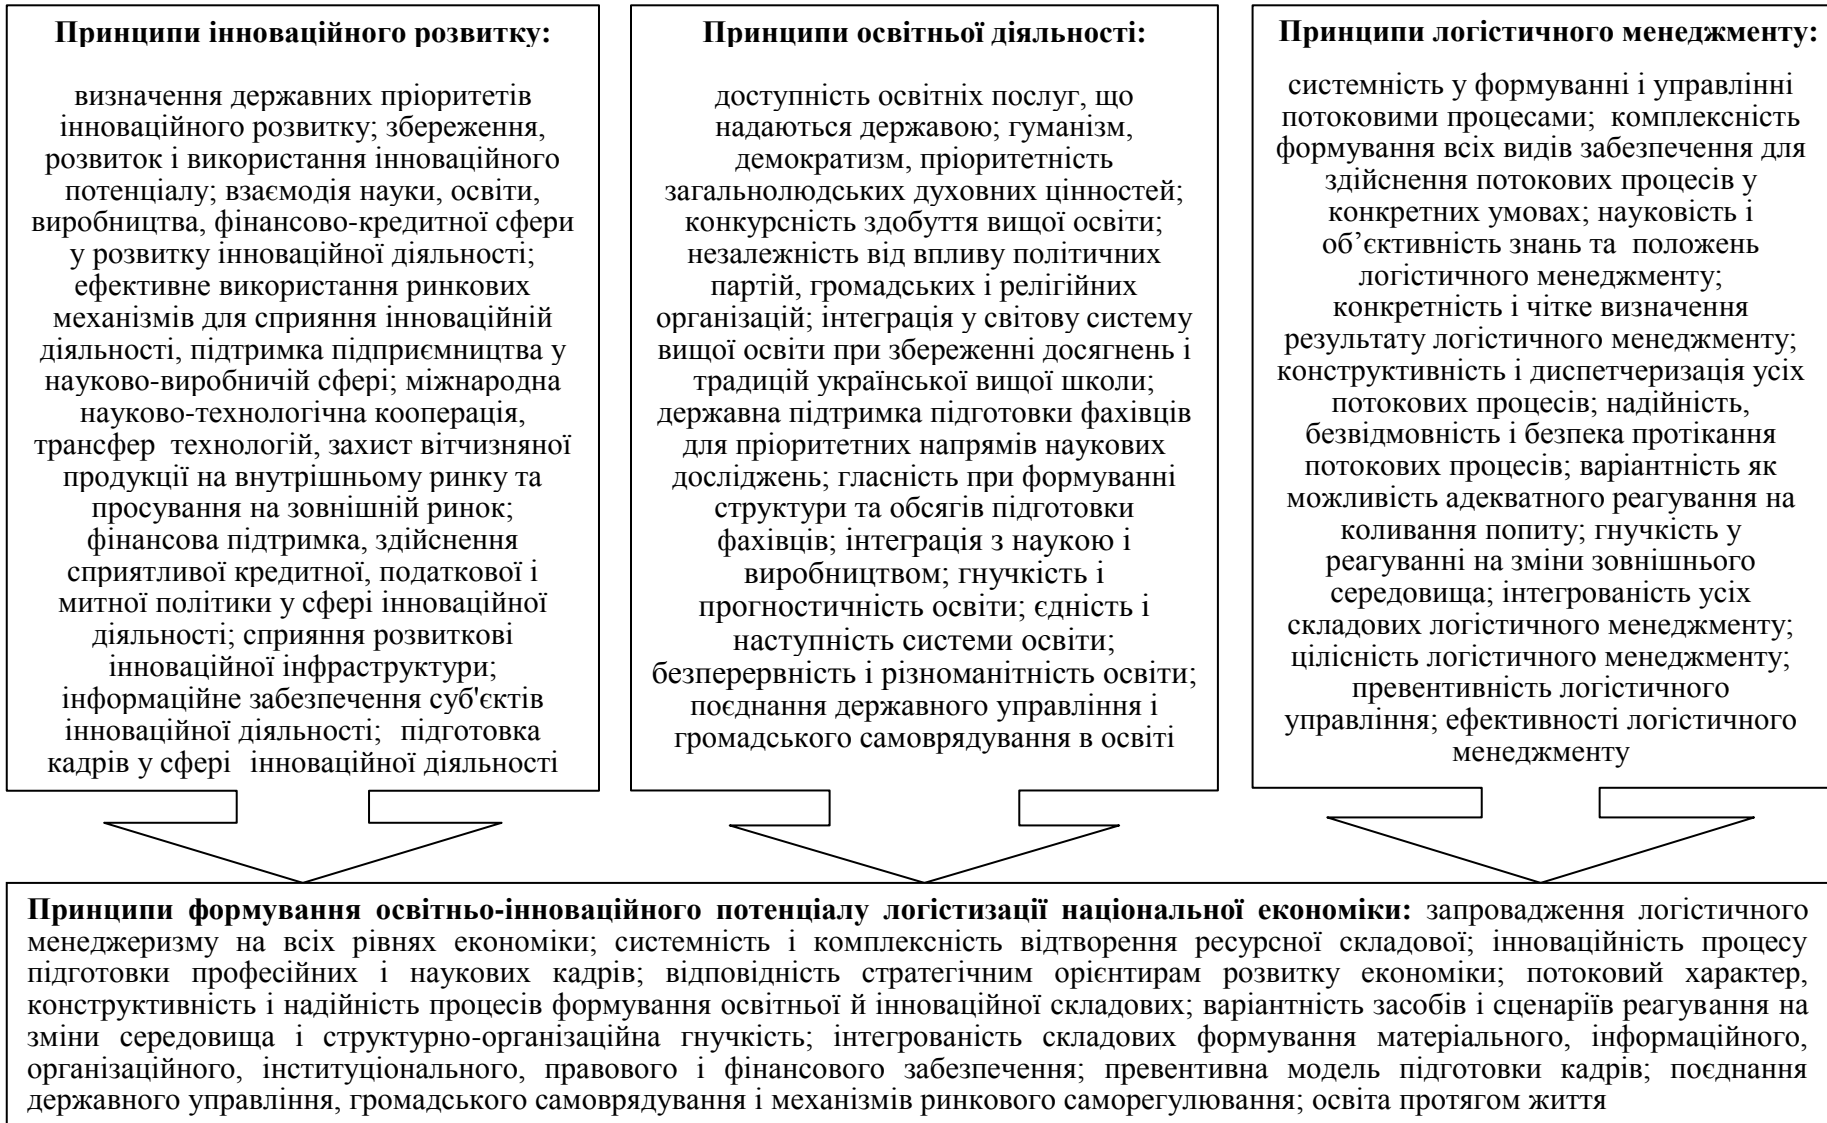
**Принципи інноваційного розвитку:**

визначення державних пріоритетів інноваційного розвитку; збереження, розвиток і використання інноваційного потенціалу; взаємодія науки, освіти, виробництва, фінансово-кредитної сфери у розвитку інноваційної діяльності; ефективне використання ринкових механізмів для сприяння інноваційній діяльності, підтримка підприємництва у науково-виробничій сфері; міжнародна науково-технологічна кооперація, трансфер технологій, захист вітчизняної продукції на внутрішньому ринку та просування на зовнішній ринок; фінансова підтримка, здійснення сприятливої кредитної, податкової і митної політики у сфері інноваційної діяльності; сприяння розвиткові інноваційної інфраструктури; інформаційне забезпечення суб'єктів інноваційної діяльності; підготовка кадрів у сфері інноваційної діяльності

**Принципи освітньої діяльності:**

доступність освітніх послуг, що надаються державою; гуманізм, демократизм, пріоритетність загальнолюдських духовних цінностей; конкурсність здобуття вищої освіти; незалежність від впливу політичних партій, громадських і релігійних організацій; інтеграція у світову систему вищої освіти при збереженні досягнень і традицій української вищої школи; державна підтримка підготовки фахівців для пріоритетних напрямів наукових досліджень; гласність при формуванні структури та обсягів підготовки фахівців; інтеграція з наукою і виробництвом; гнучкість і прогностичність освіти; єдність і наступність системи освіти; безперервність і різноманітність освіти; поєднання державного управління і громадського самоврядування в освіті

**Принципи логістичного менеджменту:**

системність у формуванні і управлінні потоковими процесами; комплексність формування всіх видів забезпечення для здійснення потокових процесів у конкретних умовах; науковість і об'єктивність знань та положень логістичного менеджменту; конкретність і чітке визначення результату логістичного менеджменту; конструктивність і диспетчеризація усіх потокових процесів; надійність, безвідмовність і безпека протікання потокових процесів; варіантність як можливість адекватного реагування на коливання попиту; гнучкість у реагуванні на зміни зовнішнього середовища; інтегрованість усіх складових логістичного менеджменту; цілісність логістичного менеджменту; превентивність логістичного управління; ефективності логістичного менеджменту

**Принципи формування освітньо-інноваційного потенціалу логістизації національної економіки:** запровадження логістичного менеджеризму на всіх рівнях економіки; системність і комплексність відтворення ресурсної складової; інноваційність процесу підготовки професійних і наукових кадрів; відповідність стратегічним орієнтирам розвитку економіки; потоковий характер, конструктивність і надійність процесів формування освітньої й інноваційної складових; варіантність засобів і сценаріїв реагування на зміни середовища і структурно-організаційна гнучкість; інтегрованість складових формування матеріального, інформаційного, організаційного, інституціонального, правового і фінансового забезпечення; превентивна модель підготовки кадрів; поєднання державного управління, громадського самоврядування і механізмів ринкового саморегулювання; освіта протягом життя